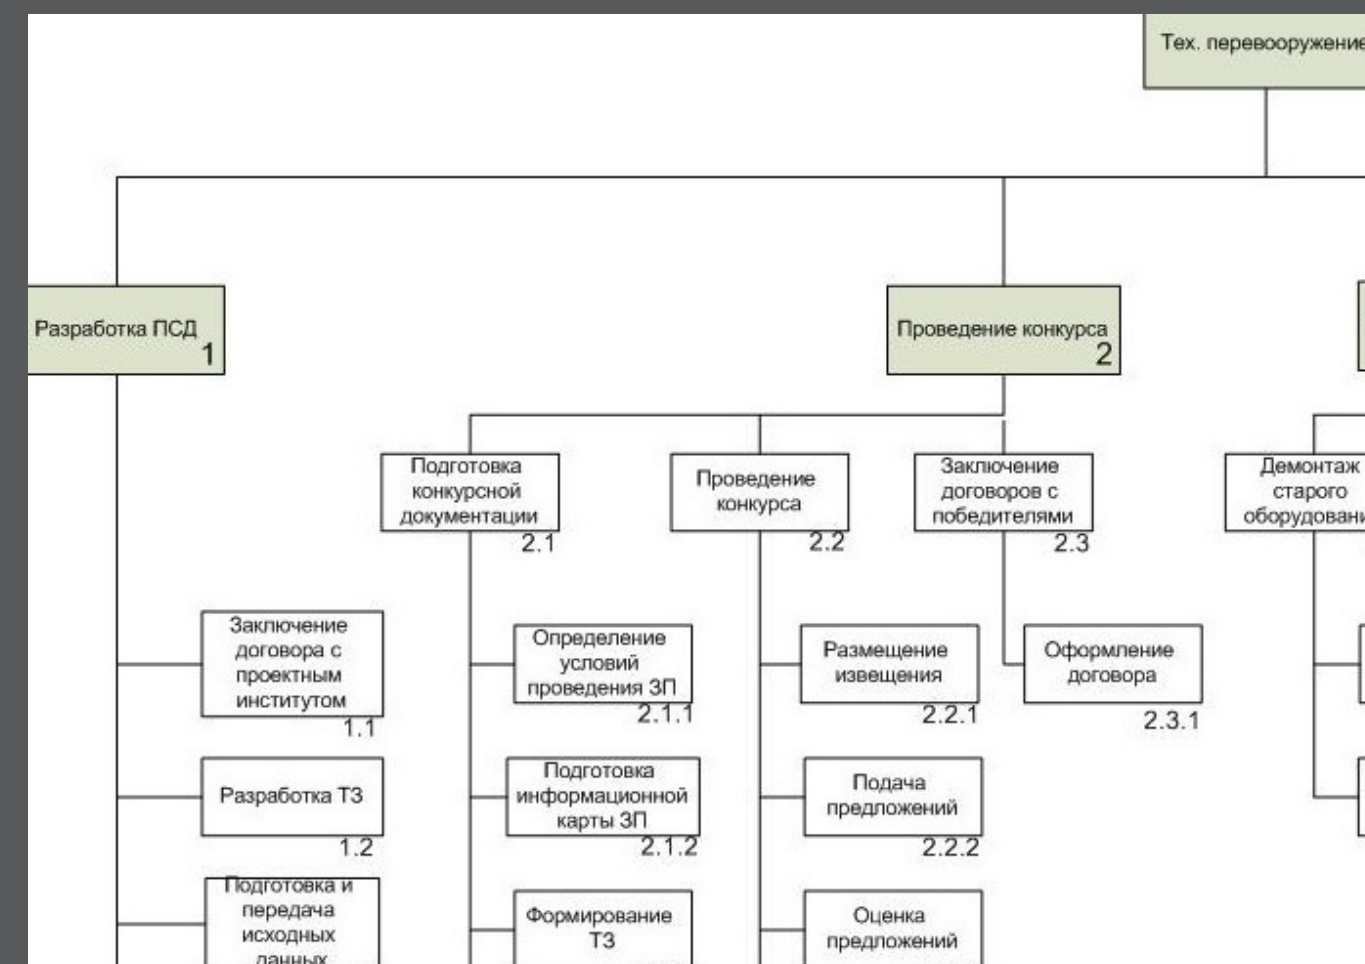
Тех. перевооружение

Разработка ПСД
1

Проведение конкурса
2

Подготовка конкурсной документации
2.1

Проведение конкурса
2.2

Заключение договоров с победителями
2.3

Демонтаж старого оборудовани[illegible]

Заключение договора с проектным институтом
1.1

Разработка ТЗ
1.2

Подготовка и передача исходных данных

Определение условий проведения ЗП
2.1.1

Подготовка информационной карты ЗП
2.1.2

Формирование ТЗ

Размещение извещения
2.2.1

Подача предложений
2.2.2

Оценка предложений

Оформление договора
2.3.1